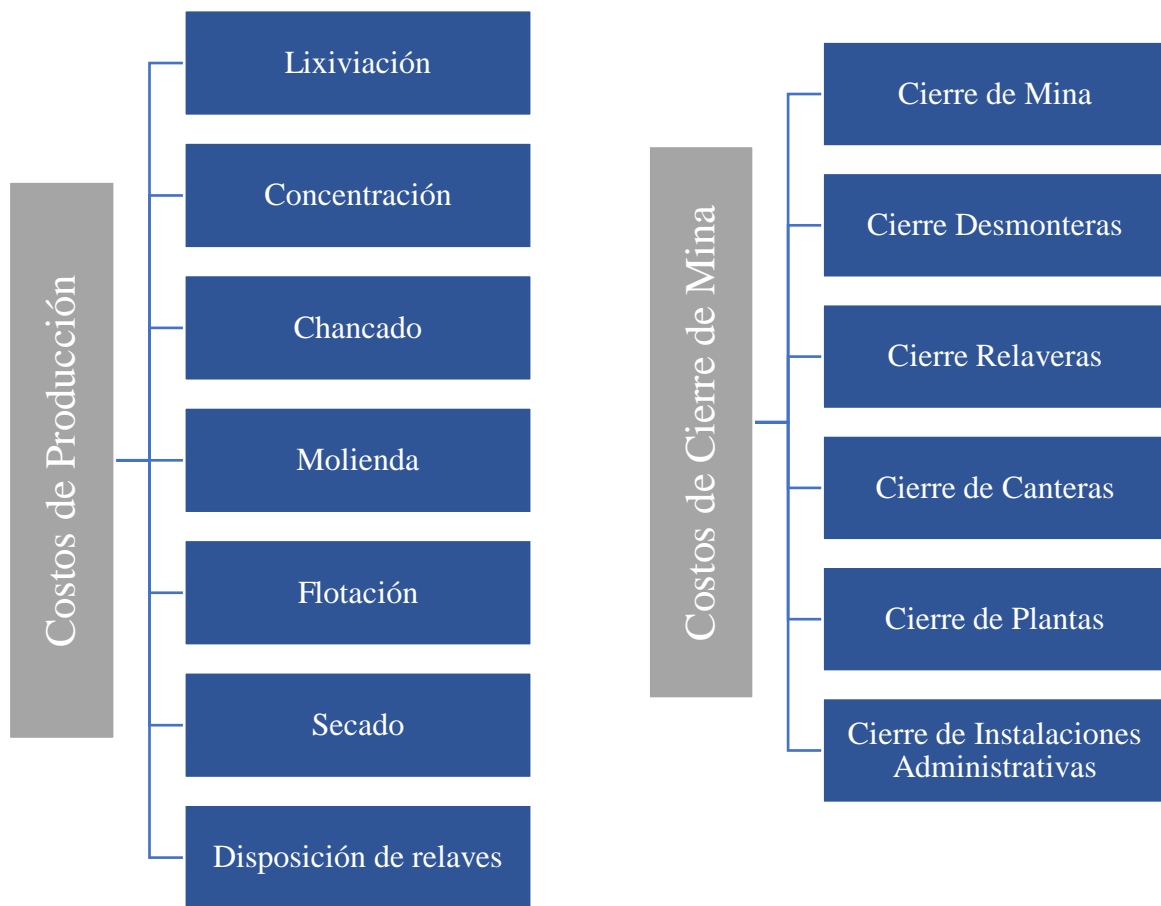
Costos de Producción

Lixiviación

Concentración

Chancado

Molienda

Flotación

Secado

Disposición de relaves

Costos de Cierre de Mina

Cierre de Mina

Cierre Desmonteras

Cierre Relaveras

Cierre de Canteras

Cierre de Plantas

Cierre de Instalaciones Administrativas